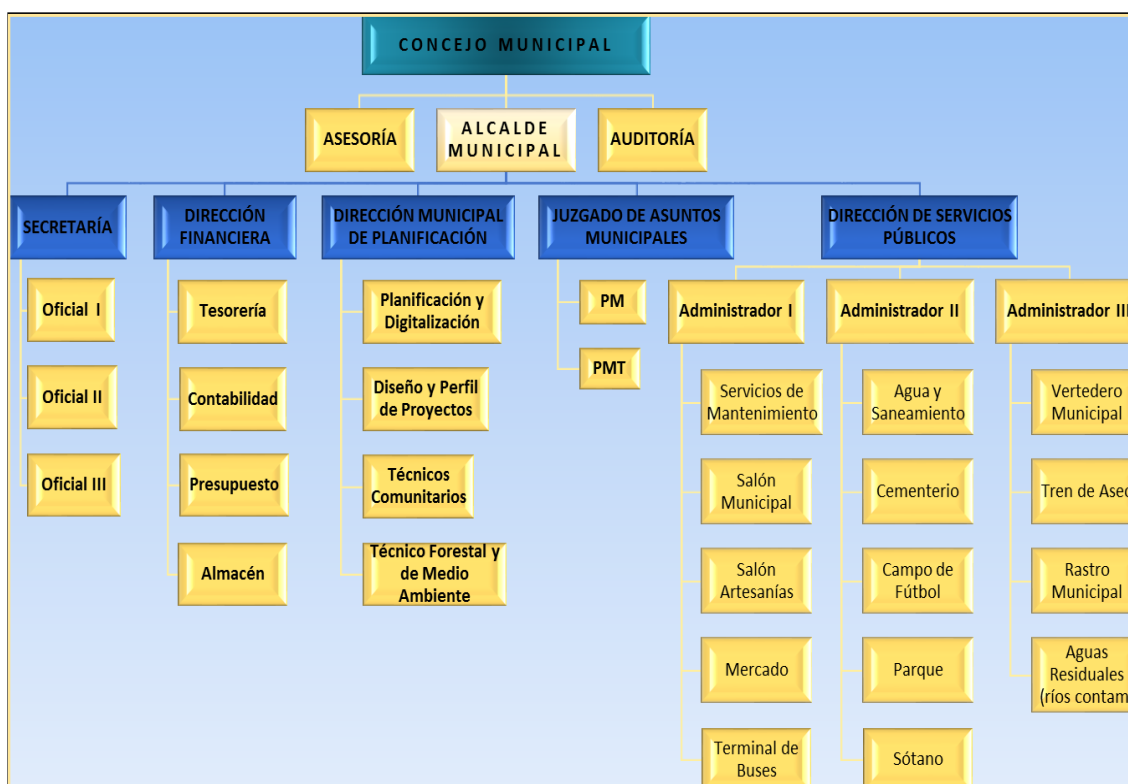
CONCEJO MUNICIPAL

ASESORÍA

ALCALDE MUNICIPAL

AUDITORÍA

SECRETARÍA

Oficial I

Oficial II

Oficial III

DIRECCIÓN FINANCIERA

Tesorería

Contabilidad

Presupuesto

Almacén

DIRECCIÓN MUNICIPAL DE PLANIFICACIÓN

Planificación y Digitalización

Diseño y Perfil de Proyectos

Técnicos Comunitarios

Técnico Forestal y de Medio Ambiente

JUZGADO DE ASUNTOS MUNICIPALES

PM

PMT

DIRECCIÓN DE SERVICIOS PÚBLICOS

Administrador I

Servicios de Mantenimiento

Salón Municipal

Salón Artesanías

Mercado

Terminal de Buses

Administrador II

Agua y Saneamiento

Cementerio

Campo de Fútbol

Parque

Sótano

Administrador III

Vertedero Municipal

Tren de Aseo

Rastro Municipal

Aguas Residuales (ríos contam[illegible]